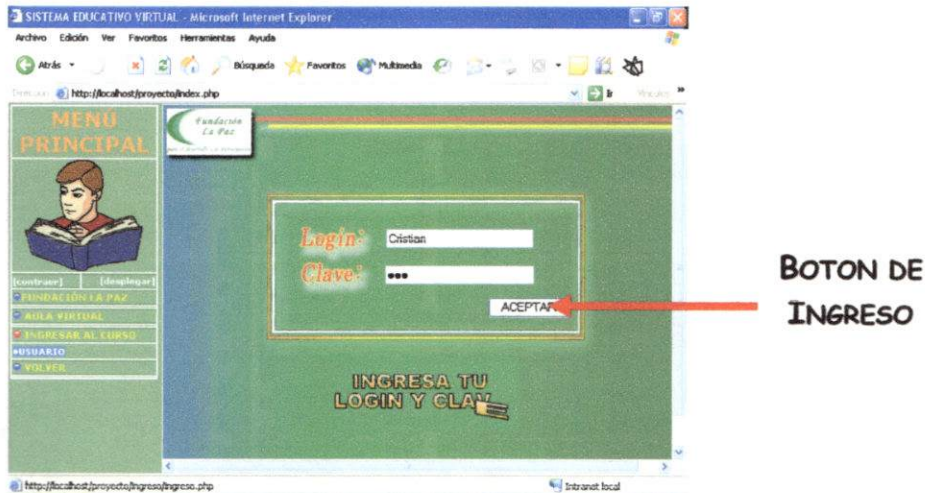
SISTEMA EDUCATIVO VIRTUAL - Microsoft Internet Explorer

Archivo Edición Ver Favoritos Herramientas Ayuda

Atrás Búsqueda Favoritos Multimedia

Dirección http://localhost/proyecto/index.php Ir Vínculos

MENU PRINCIPAL

[contraer] [desplegar]

FUNDACIÓN LA PAZ

AULA VIRTUAL

INGRESAR AL CURSO

USUARIO

VOLVER

Fundación La Paz

Login: Cristian

Clave: •••

ACEPTAR

INGRESA TU LOGIN Y CLAVE

BOTON DE INGRESO

http://localhost/proyecto/ingreso/ingreso.php

Intranet local